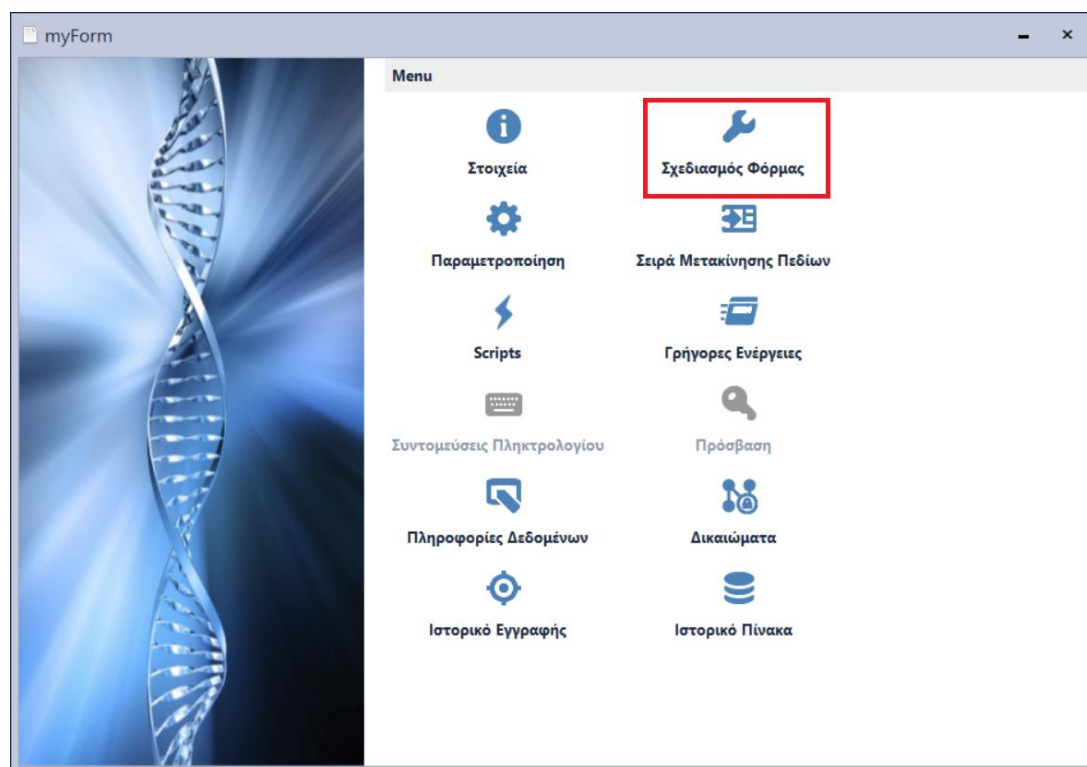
myForm

Menu

Στοιχεία

Σχεδιασμός Φόρμας

Παραμετροποίηση

Σειρά Μετακίνησης Πεδίων

Scripts

Γρήγορες Ενέργειες

Συντομεύσεις Πληκτρολογίου

Πρόσβαση

Πληροφορίες Δεδομένων

Δικαιώματα

Ιστορικό Εγγραφής

Ιστορικό Πίνακα